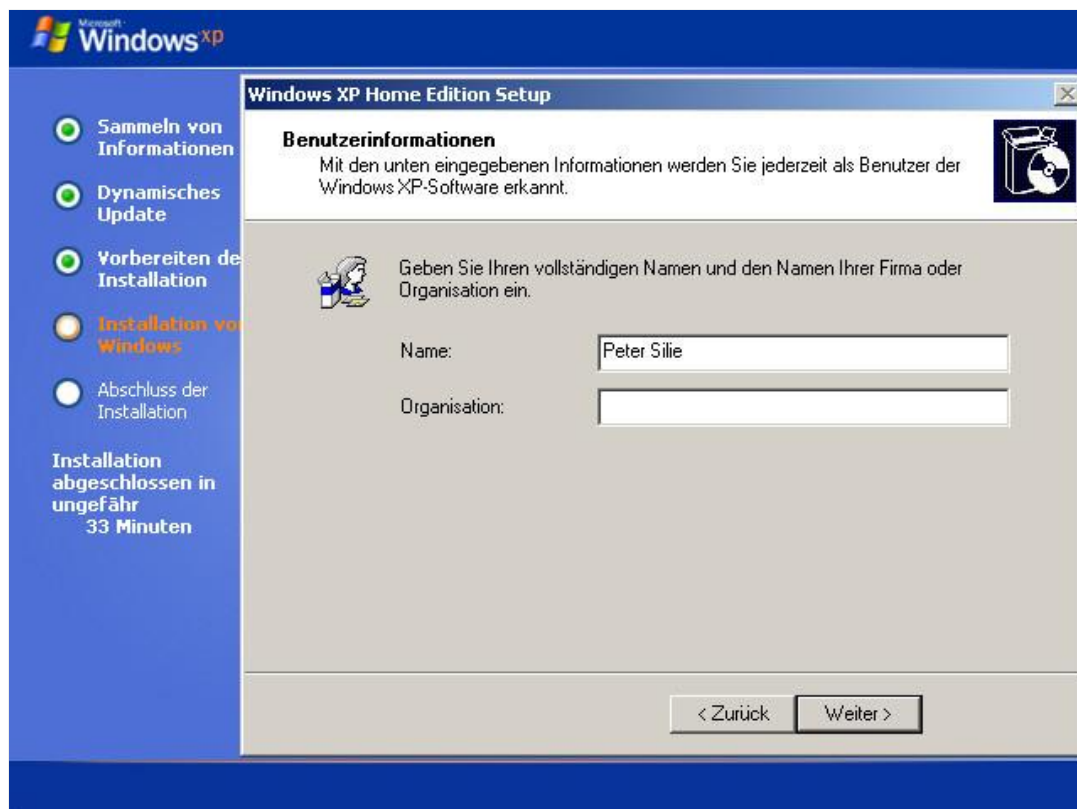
Microsoft Windows xp

Sammeln von Informationen

Dynamisches Update

Vorbereiten de Installation

Installation vo Windows

Abschluss der Installation

Installation abgeschlossen in ungefähr 33 Minuten

Windows XP Home Edition Setup

Benutzerinformationen
Mit den unten eingegebenen Informationen werden Sie jederzeit als Benutzer der Windows XP-Software erkannt.

Geben Sie Ihren vollständigen Namen und den Namen Ihrer Firma oder Organisation ein.

Name: Peter Silie

Organisation:

< Zurück

Weiter >